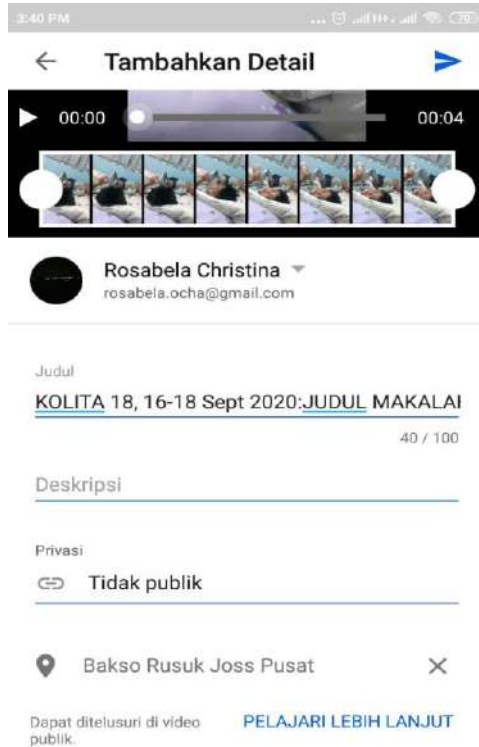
3:40 PM

Tambahkan Detail

00:00

00:04

Rosabela Christina

rosabela.ocha@gmail.com

Judul

KOLITA 18, 16-18 Sept 2020:JUDUL MAKALAI

40 / 100

Deskripsi

Privasi

Tidak publik

Bakso Rusuk Joss Pusat

Dapat ditelusuri di video publik.

PELAJARI LEBIH LANJUT